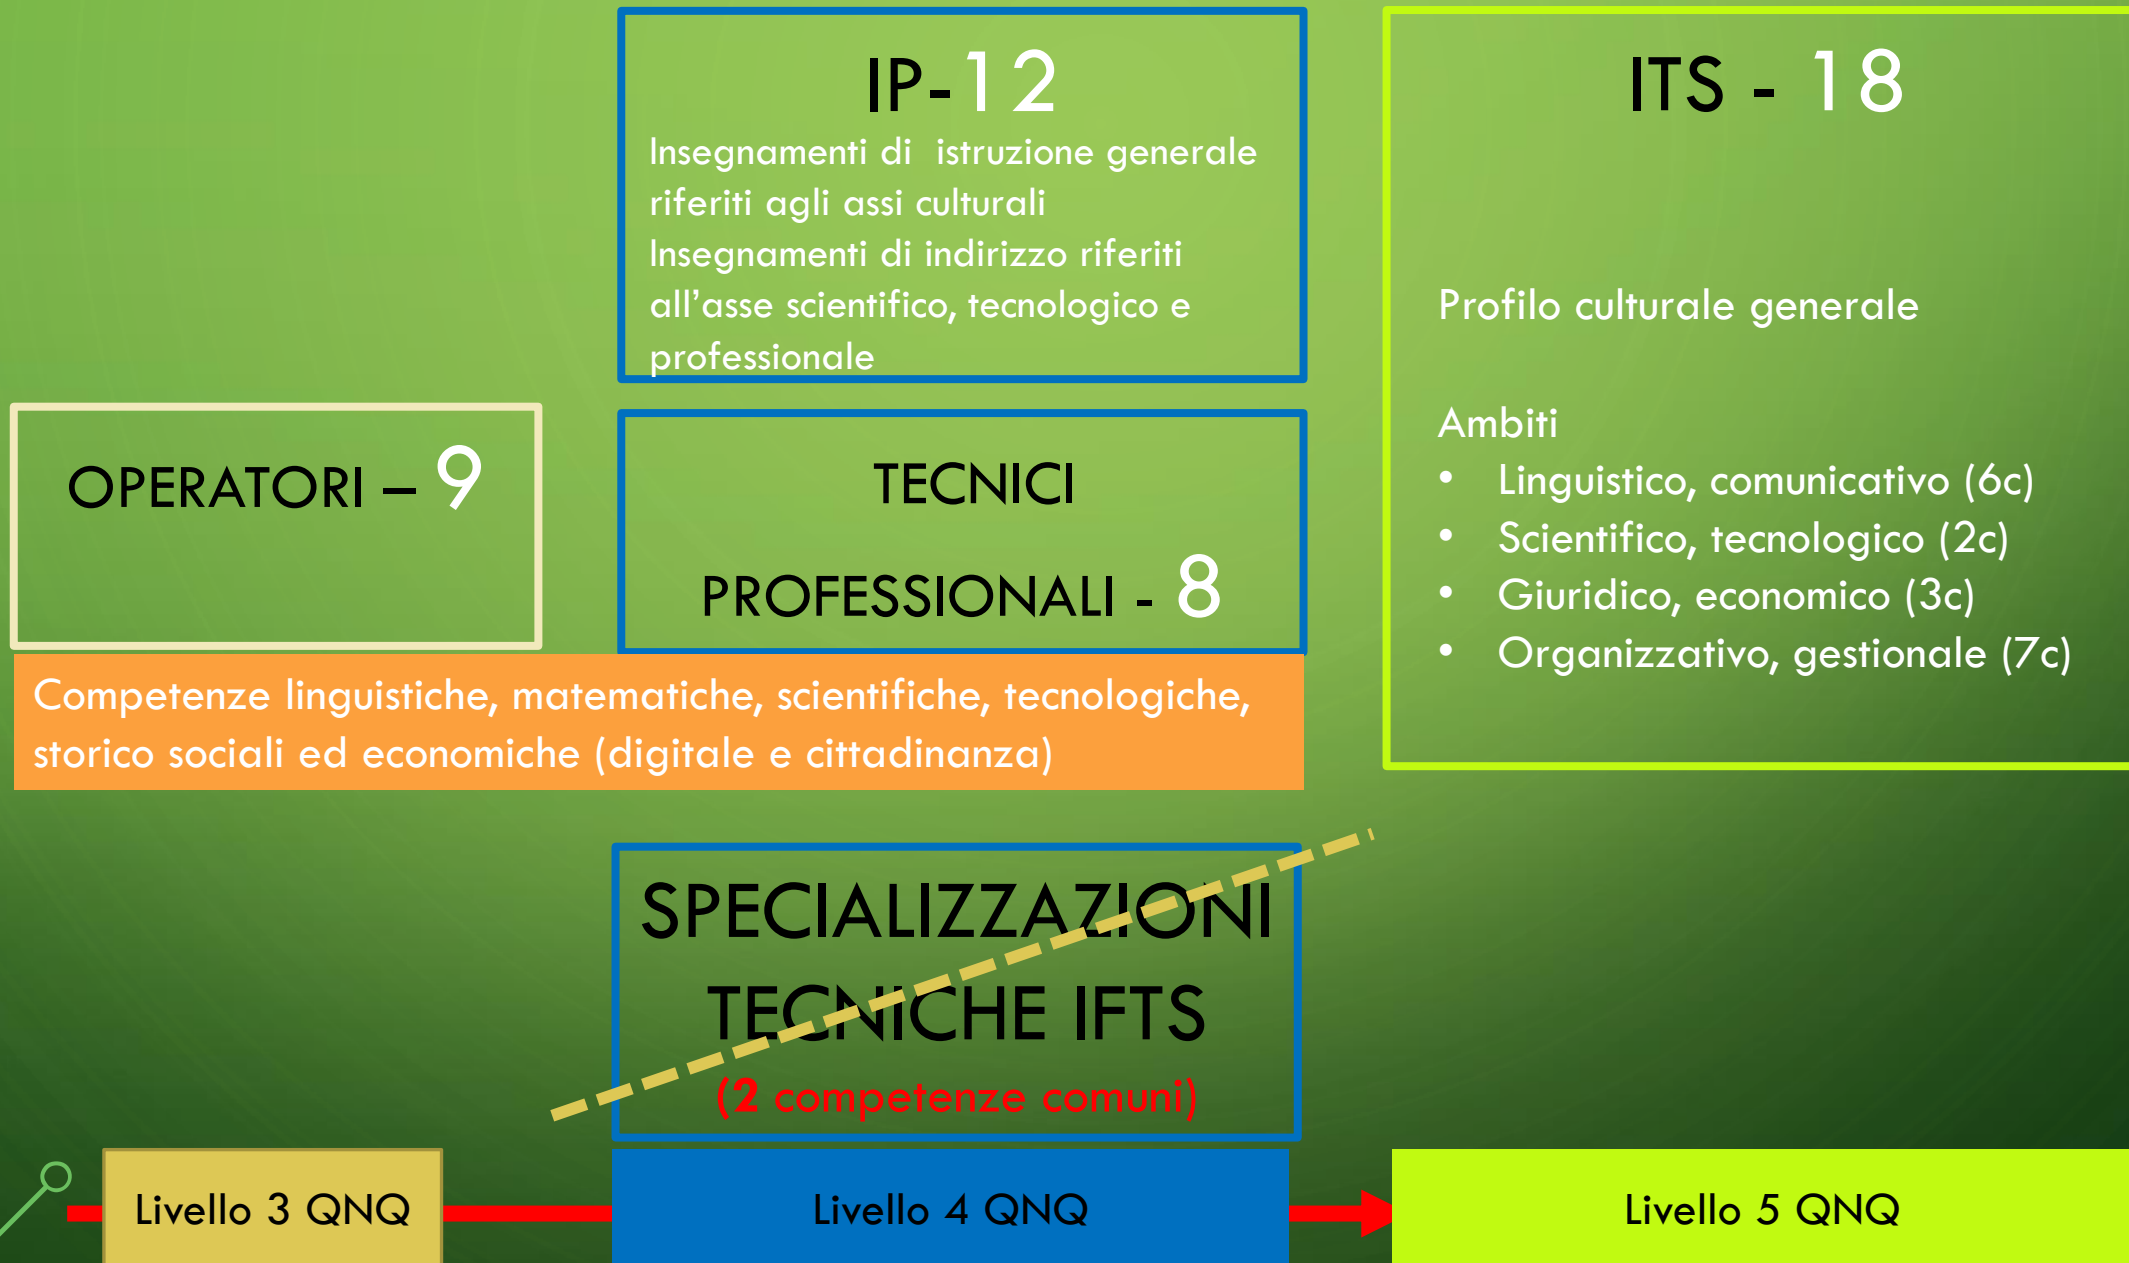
IP-12

Insegnamenti di istruzione generale riferiti agli assi culturali
Insegnamenti di indirizzo riferiti all'asse scientifico, tecnologico e professionale

ITS - 18

Profilo culturale generale

Ambiti
• Linguistico, comunicativo (6c)
• Scientifico, tecnologico (2c)
• Giuridico, economico (3c)
• Organizzativo, gestionale (7c)

OPERATORI – 9

TECNICI PROFESSIONALI - 8

Competenze linguistiche, matematiche, scientifiche, tecnologiche, storico sociali ed economiche (digitale e cittadinanza)

SPECIALIZZAZIONI TECNICHE IFTS
(2 competenze comuni)

Livello 3 QNQ

Livello 4 QNQ

Livello 5 QNQ